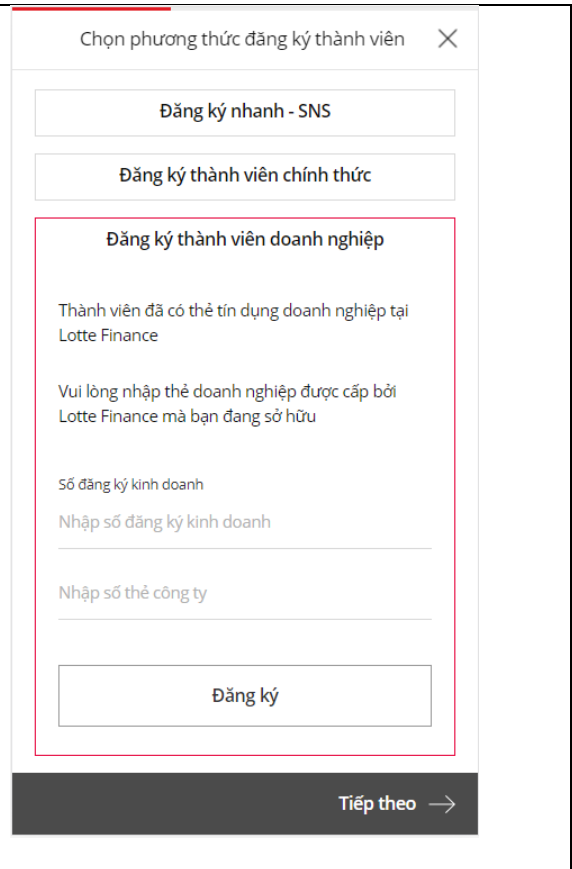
Chọn phương thức đăng ký thành viên

Đăng ký nhanh - SNS

Đăng ký thành viên chính thức

Đăng ký thành viên doanh nghiệp

Thành viên đã có thẻ tín dụng doanh nghiệp tại Lotte Finance

Vui lòng nhập thẻ doanh nghiệp được cấp bởi Lotte Finance mà bạn đang sở hữu

Số đăng ký kinh doanh

Nhập số đăng ký kinh doanh

Nhập số thẻ công ty

Đăng ký

Tiếp theo